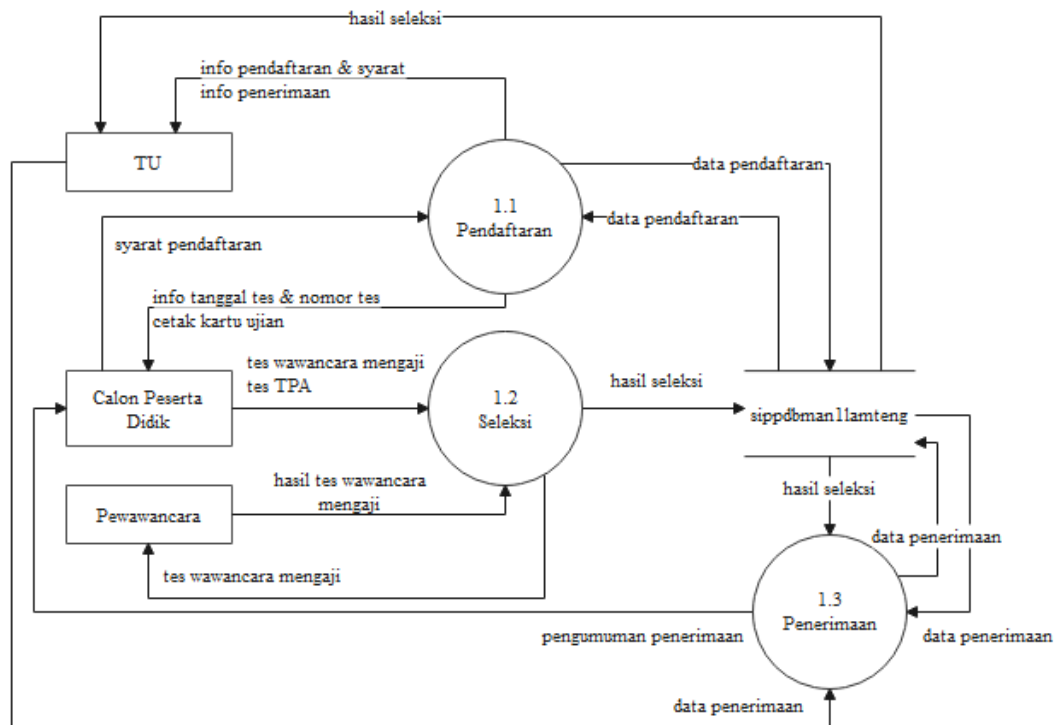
hasil seleksi

info pendaftaran & syarat
info penerimaan

TU

1.1
Pendaftaran

data pendaftaran

data pendaftaran

syarat pendaftaran

info tanggal tes & nomor tes
cetak kartu ujian

tes wawancara mengaji
tes TPA

Calon Peserta Didik

1.2
Seleksi

hasil seleksi

sippdbman1lamteng

hasil tes wawancara mengaji

Pewawancara

hasil seleksi

data penerimaan

tes wawancara mengaji

1.3
Penerimaan

pengumuman penerimaan

data penerimaan

data penerimaan